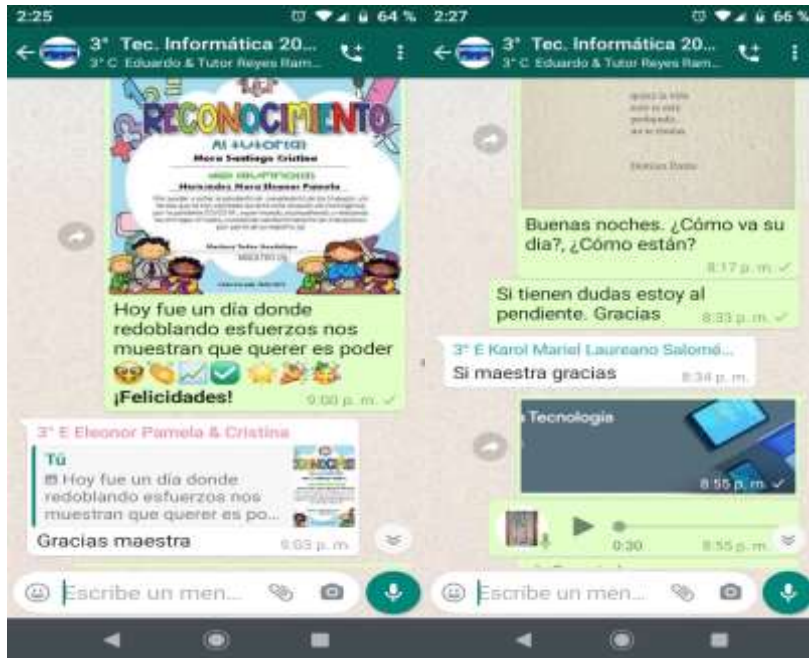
2:25

64 %

3° Tec. Informática 20...

3° C Eduardo & Tutor Reyes Ram...

RECONOCIMIENTO

Al tutor(a)

Mora Santiago Cristina

del alumno(a)

Hernández Mora Eleonor Pamela

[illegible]

Hoy fue un día donde redoblando esfuerzos nos muestran que querer es poder 😎👏📈✅🌟🎉🎊

¡Felicidades!

9:00 p. m.

3° E Eleonor Pamela & Cristina

Tú

Hoy fue un día donde redoblando esfuerzos nos muestran que querer es po...

Gracias maestra

9:03 p. m.

Escribe un men...

2:27

66 %

3° Tec. Informática 20...

3° C Eduardo & Tutor Reyes Ram...

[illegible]

Buenas noches. ¿Cómo va su dia?, ¿Cómo están?

8:17 p. m.

Si tienen dudas estoy al pendiente. Gracias

8:33 p. m.

3° E Karol Mariel Laureano Salomé...

Si maestra gracias

8:34 p. m.

Tecnología

8:55 p. m.

0:30

8:55 p. m.

Escribe un men...